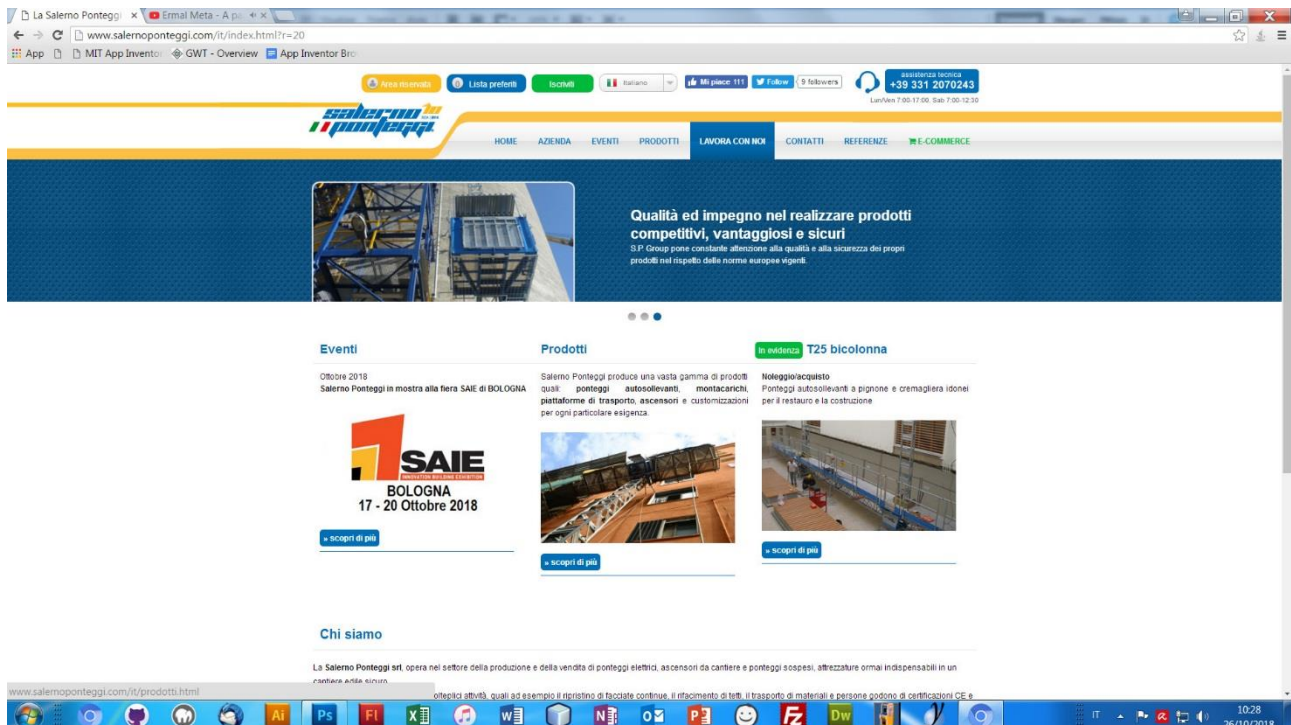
La Salerno Ponteggi ×   Ermal Meta - A pa ×

www.salernoponteggi.com/it/index.html?r=20

App   MIT App Inventor   GWT - Overview   App Inventor Bro

Area riservata   Lista preferiti   Iscriviti   Italiano   Mi piace 111   Follow   9 followers

assistenza tecnica
+39 331 2070243
Lun/Ven 7:00-17:00, Sab 7:00-12:30

Salerno Ponteggi

HOME   AZIENDA   EVENTI   PRODOTTI   LAVORA CON NOI   CONTATTI   REFERENZE   E-COMMERCE

Qualità ed impegno nel realizzare prodotti competitivi, vantaggiosi e sicuri

S.P. Group pone constante attenzione alla qualità e alla sicurezza dei propri prodotti nel rispetto delle norme europee vigenti.

Eventi

Ottobre 2018
Salerno Ponteggi in mostra alla fiera SAIE di BOLOGNA

SAIE
INNOVATION BUILDING EXHIBITION
BOLOGNA
17 - 20 Ottobre 2018

» scopri di più

Prodotti

Salerno Ponteggi produce una vasta gamma di prodotti quali: ponteggi autosollevanti, montacarichi, piattaforme di trasporto, ascensori e customizzazioni per ogni particolare esigenza.

» scopri di più

In evidenza T25 bicolonna

Noleggio/acquisto
Ponteggi autosollevanti a pignone e cremagliera idonei per il restauro e la costruzione

» scopri di più

Chi siamo

La Salerno Ponteggi srl, opera nel settore della produzione e della vendita di ponteggi elettrici, ascensori da cantiere e ponteggi sospesi, attrezzature ormai indispensabili in un cantiere edile sicuro.

www.salernoponteggi.com/it/prodotti.html

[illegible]olteplici attività, quali ad esempio il ripristino di facciate continue, il rifacimento di tetti, il trasporto di materiali e persone godono di certificazioni CE e

IT   10:28   26/10/2018